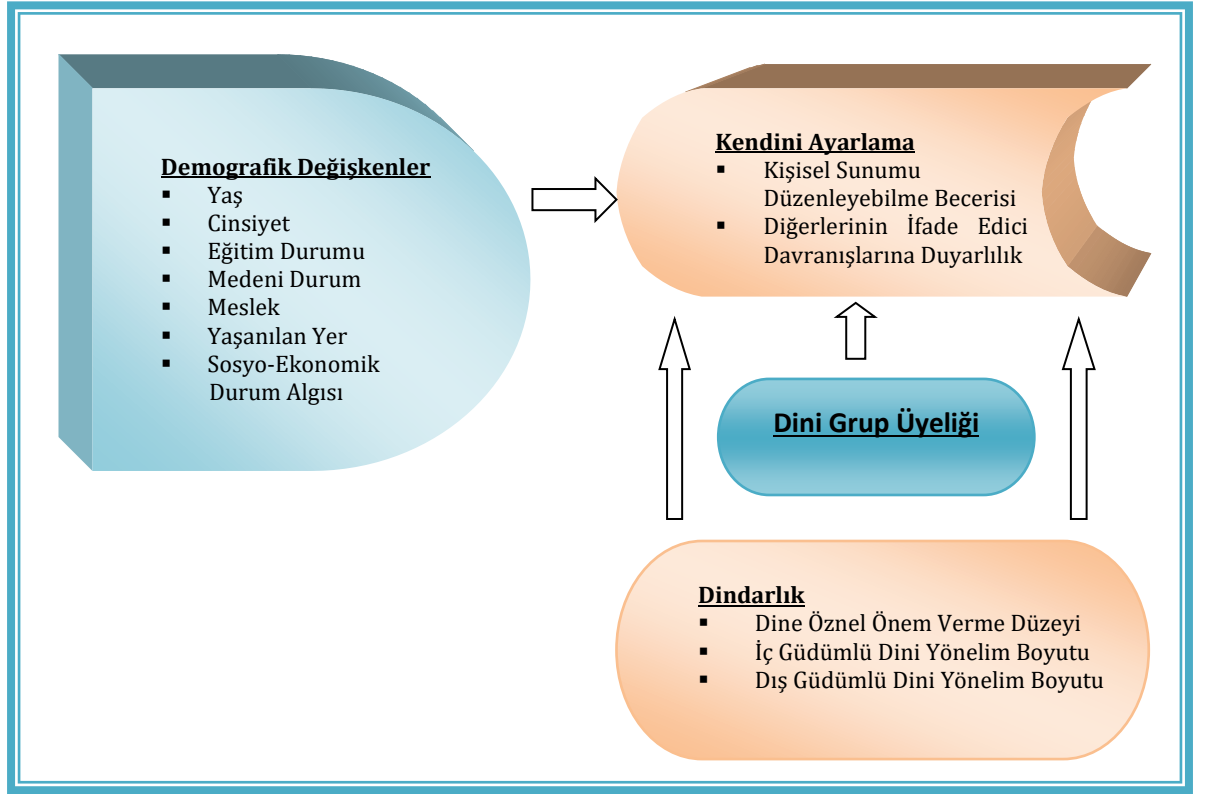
Demografik Değişkenler
▪ Yaş
▪ Cinsiyet
▪ Eğitim Durumu
▪ Medeni Durum
▪ Meslek
▪ Yaşanılan Yer
▪ Sosyo-Ekonomik Durum Algısı

Kendini Ayarlama
▪ Kişisel Sunumu Düzenleyebilme Becerisi
▪ Diğerlerinin İfade Edici Davranışlarına Duyarlılık

Dini Grup Üyeliği

Dindarlık
▪ Dine Öznel Önem Verme Düzeyi
▪ İç Güdümlü Dini Yönelim Boyutu
▪ Dış Güdümlü Dini Yönelim Boyutu